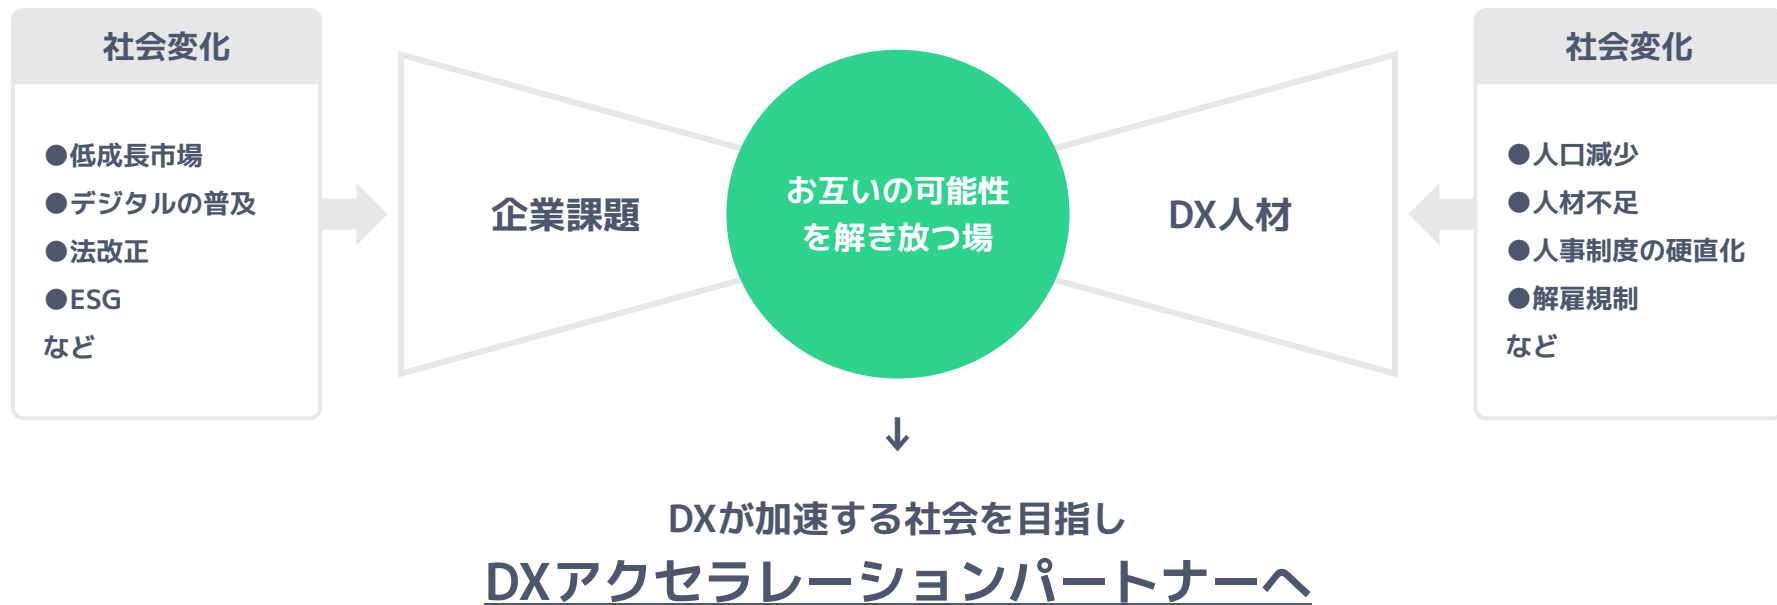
社会変化

●低成長市場
●デジタルの普及
●法改正
●ESG
など

企業課題

お互いの可能性を解き放つ場

DX人材

社会変化

●人口減少
●人材不足
●人事制度の硬直化
●解雇規制
など

↓

DXが加速する社会を目指し
DXアクセラレーションパートナーへ